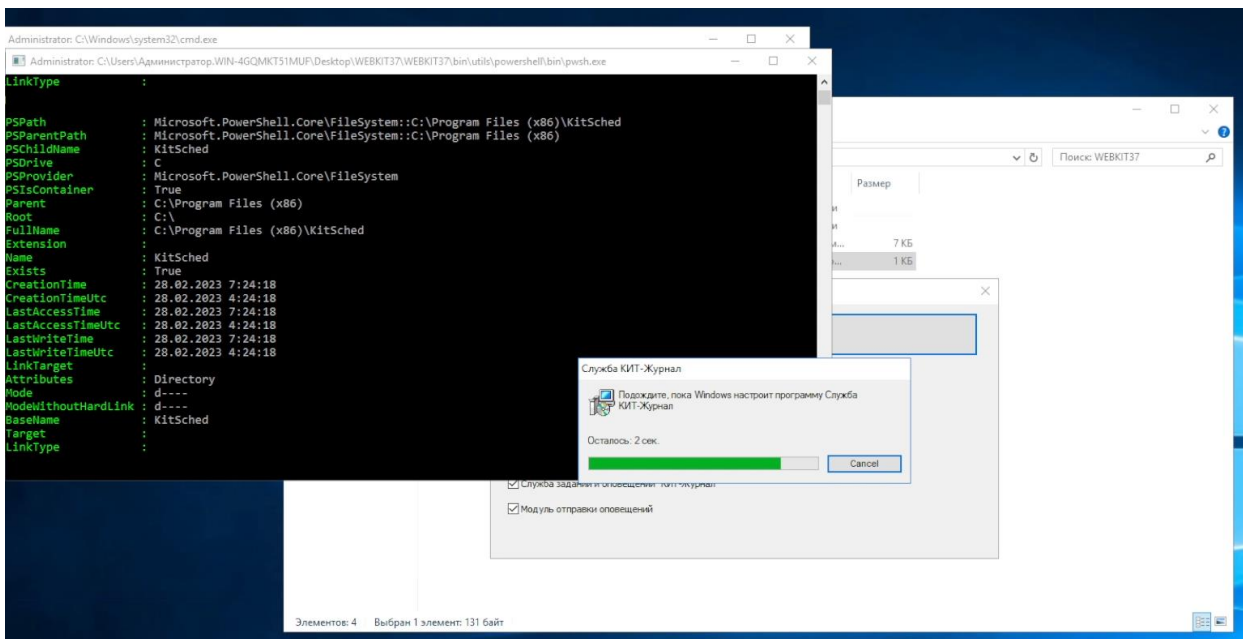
Administrator: C:\Windows\system32\cmd.exe

Administrator: C:\Users\Администратор.WIN-4GQMKT51MUF\Desktop\WEBKIT37\WEBKIT37\bin\utils\powershell\bin\pwsh.exe

LinkType :

PSPath : Microsoft.PowerShell.Core\FileSystem::C:\Program Files (x86)\KitSched
PSParentPath : Microsoft.PowerShell.Core\FileSystem::C:\Program Files (x86)
PSChildName : KitSched
PSDrive : C
PSProvider : Microsoft.PowerShell.Core\FileSystem
PSIsContainer : True
Parent : C:\Program Files (x86)
Root : C:\
FullName : C:\Program Files (x86)\KitSched
Extension :
Name : KitSched
Exists : True
CreationTime : 28.02.2023 7:24:18
CreationTimeUtc : 28.02.2023 4:24:18
LastAccessTime : 28.02.2023 7:24:18
LastAccessTimeUtc : 28.02.2023 4:24:18
LastWriteTime : 28.02.2023 7:24:18
LastWriteTimeUtc : 28.02.2023 4:24:18
LinkTarget :
Attributes : Directory
Mode : d----
ModeWithoutHardLink : d----
BaseName : KitSched
Target :
LinkType :

Поиск: WEBKIT37

Размер
7 КБ
1 КБ

Служба КИТ-Журнал

Подождите, пока Windows настроит программу Служба КИТ-Журнал

Осталось: 2 сек.

Cancel

Служба заданий и оповещений КИТ-Журнал

Модуль отправки оповещений

Элементов: 4 Выбран 1 элемент: 131 байт